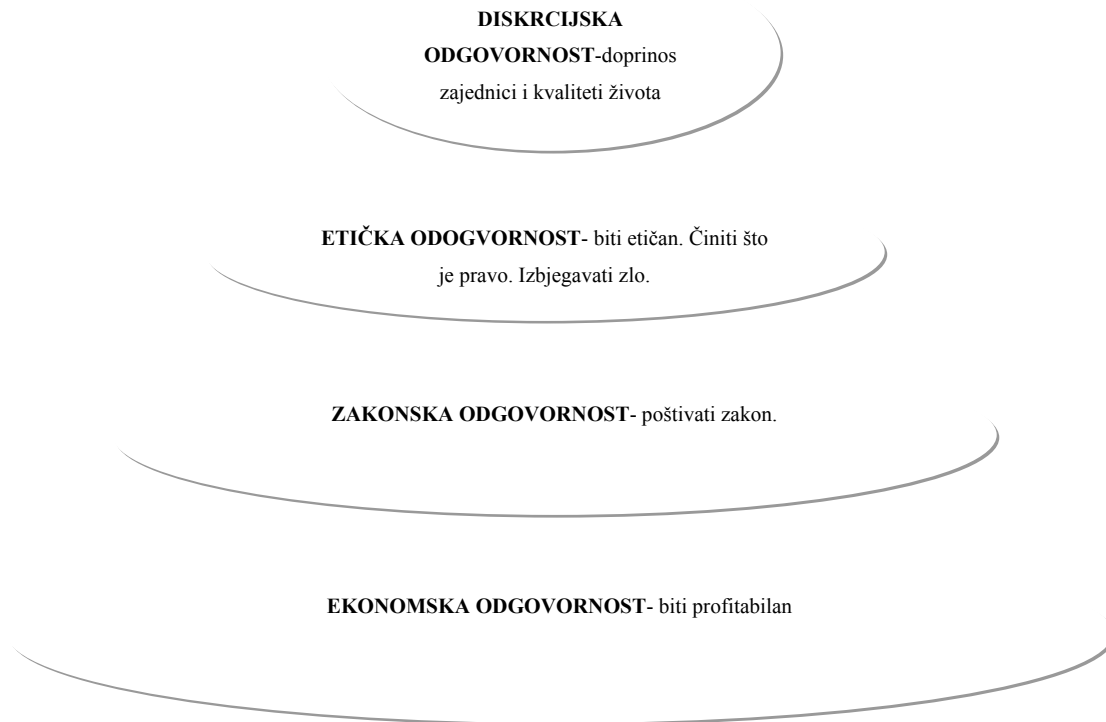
**DISKRCIJSKA ODGOVORNOST**-doprinos zajednici i kvaliteti života

**ETIČKA ODOGVORNOST**- biti etičan. Činiti što je pravo. Izbjegavati zlo.

**ZAKONSKA ODGOVORNOST**- poštivati zakon.

**EKONOMSKA ODGOVORNOST**- biti profitabilan